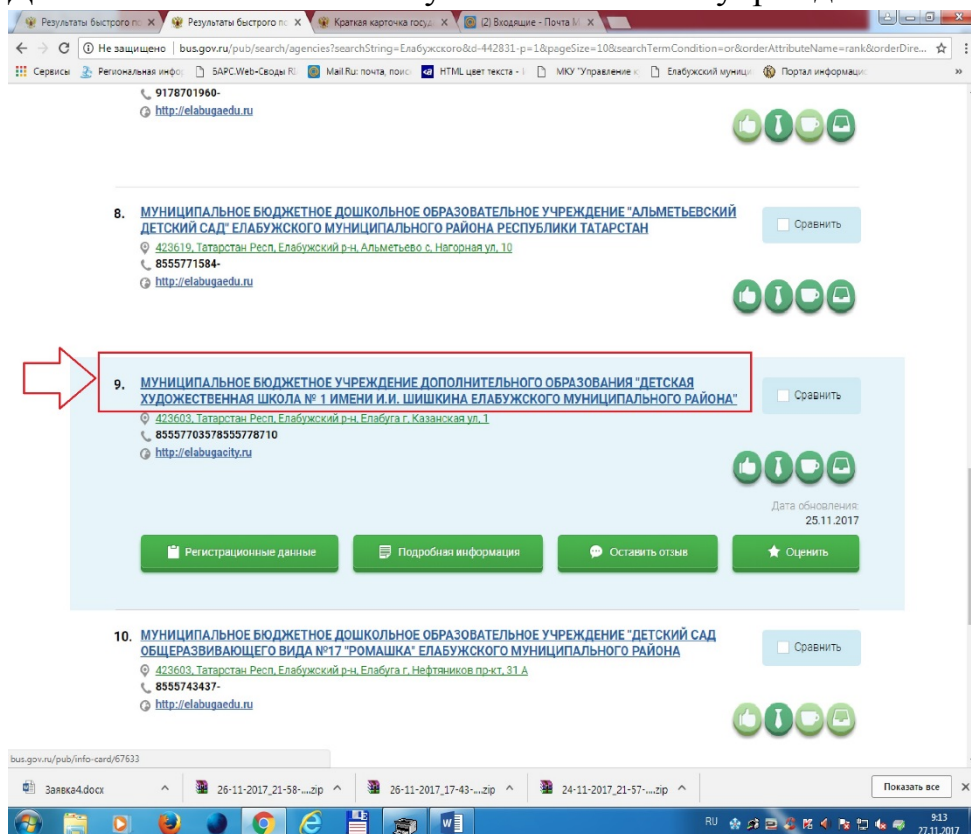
Результаты быстрого по ×
Результаты быстрого по ×
Краткая карточка госуд ×
(2) Входящие - Почта M ×

Не защищено | bus.gov.ru/pub/search/agencies?searchString=Елабужского&d-442831-p=1&pageSize=10&searchTermCondition=or&orderAttributeName=rank&orderDire...

Сервисы  Региональная инфор  БАРС.Web-Своды R  Mail.Ru: почта, поис  HTML цвет текста -  МКУ "Управление о  Елабужский муниц  Портал информаци

9178701960-
http://elabugaedu.ru

8. МУНИЦИПАЛЬНОЕ БЮДЖЕТНОЕ ДОШКОЛЬНОЕ ОБРАЗОВАТЕЛЬНОЕ УЧРЕЖДЕНИЕ "АЛЬМЕТЬЕВСКИЙ ДЕТСКИЙ САД" ЕЛАБУЖСКОГО МУНИЦИПАЛЬНОГО РАЙОНА РЕСПУБЛИКИ ТАТАРСТАН
423619, Татарстан Респ, Елабужский р-н, Альметьево с, Нагорная ул, 10
8555771584-
http://elabugaedu.ru
Сравнить

9. МУНИЦИПАЛЬНОЕ БЮДЖЕТНОЕ УЧРЕЖДЕНИЕ ДОПОЛНИТЕЛЬНОГО ОБРАЗОВАНИЯ "ДЕТСКАЯ ХУДОЖЕСТВЕННАЯ ШКОЛА № 1 ИМЕНИ И.И. ШИШКИНА ЕЛАБУЖСКОГО МУНИЦИПАЛЬНОГО РАЙОНА"
423603, Татарстан Респ, Елабужский р-н, Елабуга г, Казанская ул, 1
85557703578555778710
http://elabugacity.ru
Сравнить
Дата обновления:
25.11.2017
Регистрационные данные
Подробная информация
Оставить отзыв
Оценить

10. МУНИЦИПАЛЬНОЕ БЮДЖЕТНОЕ ДОШКОЛЬНОЕ ОБРАЗОВАТЕЛЬНОЕ УЧРЕЖДЕНИЕ "ДЕТСКИЙ САД ОБЩЕРАЗВИВАЮЩЕГО ВИДА №17 "РОМАШКА" ЕЛАБУЖСКОГО МУНИЦИПАЛЬНОГО РАЙОНА
423603, Татарстан Респ, Елабужский р-н, Елабуга г, Нефтяников пр-кт, 31 А
8555743437-
http://elabugaedu.ru
Сравнить

bus.gov.ru/pub/info-card/67633

Заявка4.docx
26-11-2017_21-58-....zip
26-11-2017_17-43-....zip
24-11-2017_21-57-....zip
Показать все

RU 9:13 27.11.2017